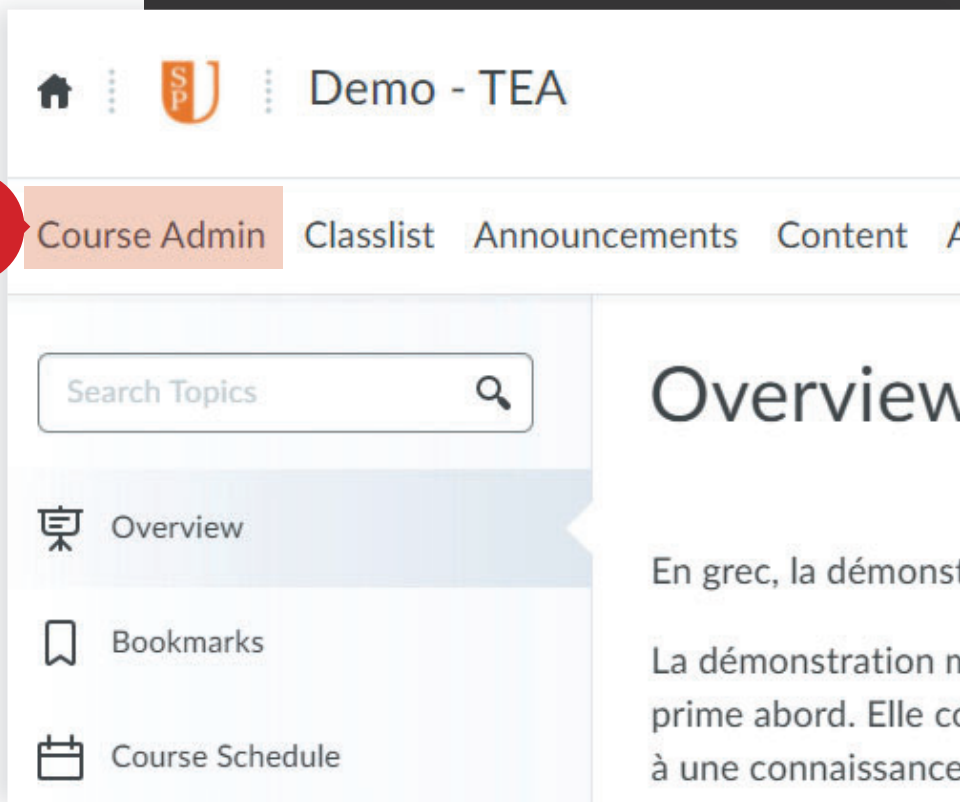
SPU Demo - TEA

Course Admin Classlist Announcements Content A

Search Topics

Overview

Bookmarks

Course Schedule

Overview

En grec, la démonst

La démonstration n prime abord. Elle co à une connaissance